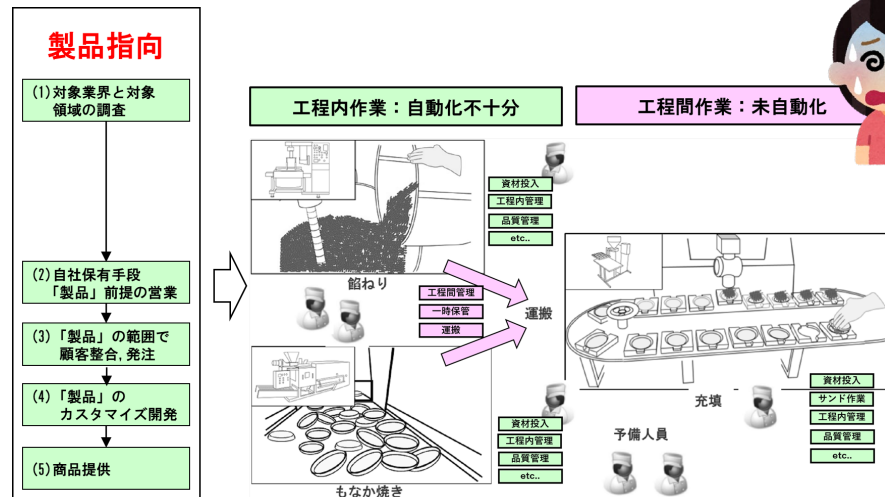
製品指向

(1)対象業界と対象領域の調査

(2)自社保有手段「製品」前提の営業

(3)「製品」の範囲で顧客整合, 発注

(4)「製品」のカスタマイズ開発

(5)商品提供

工程内作業：自動化不十分

工程間作業：未自動化

資材投入
工程内管理
品質管理
etc..

餡ねり

工程間管理
一時保管
運搬

運搬

資材投入
工程内管理
品質管理
etc..

もなか焼き

充填

予備人員

資材投入
サンド作業
工程内管理
品質管理
etc..